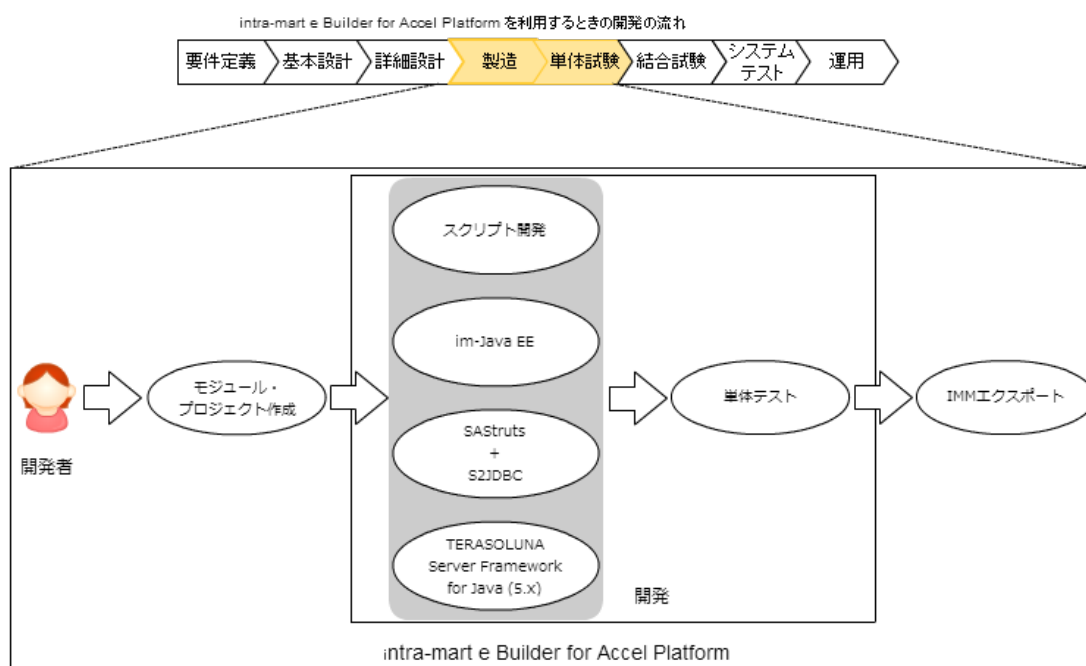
intra-mart e Builder for Accel Platform を利用するときの開発の流れ

要件定義 基本設計 詳細設計 製造 単体試験 結合試験 システムテスト 運用

開発者

モジュール・プロジェクト作成

スクリプト開発

im-Java EE

SAStruts + S2JDBC

TERASOLUNA Server Framework for Java (5.x)

開発

単体テスト

IMMエクスポート

intra-mart e Builder for Accel Platform